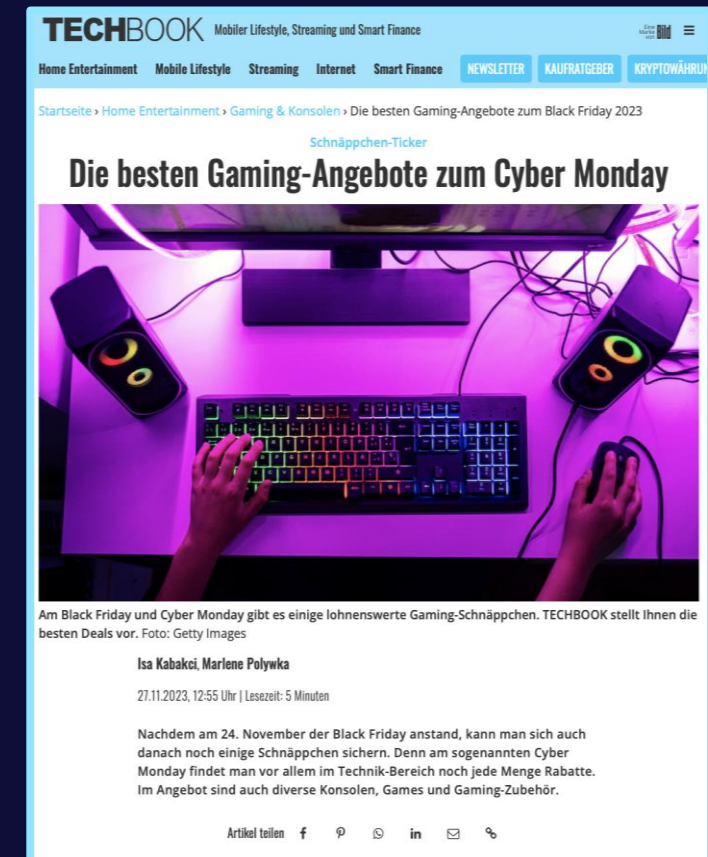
TECHBOOK Mobiler Lifestyle, Streaming und Smart Finance

Eine Marke von Bild

Home Entertainment Mobile Lifestyle Streaming Internet Smart Finance NEWSLETTER KAUFRATGEBER KRYPTOWÄHRUN

Startseite › Home Entertainment › Gaming & Konsolen › Die besten Gaming-Angebote zum Black Friday 2023

Schnäppchen-Ticker

Die besten Gaming-Angebote zum Cyber Monday

Am Black Friday und Cyber Monday gibt es einige lohnenswerte Gaming-Schnäppchen. TECHBOOK stellt Ihnen die besten Deals vor. Foto: Getty Images

Isa Kabakci, Marlene Polywka

27.11.2023, 12:55 Uhr | Lesezeit: 5 Minuten

Nachdem am 24. November der Black Friday anstand, kann man sich auch danach noch einige Schnäppchen sichern. Denn am sogenannten Cyber Monday findet man vor allem im Technik-Bereich noch jede Menge Rabatte. Im Angebot sind auch diverse Konsolen, Games und Gaming-Zubehör.

Artikel teilen